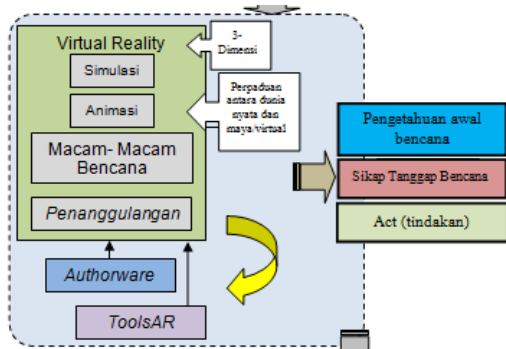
Virtual Reality

Simulasi

Animasi

Macam- Macam Bencana

Penanggulangan

Authorware

ToolsAR

3-Dimensi

Perpaduan antara dunia nyata dan maya/virtual

Pengetahuan awal bencana

Sikap Tanggap Bencana

Act (tindakan)